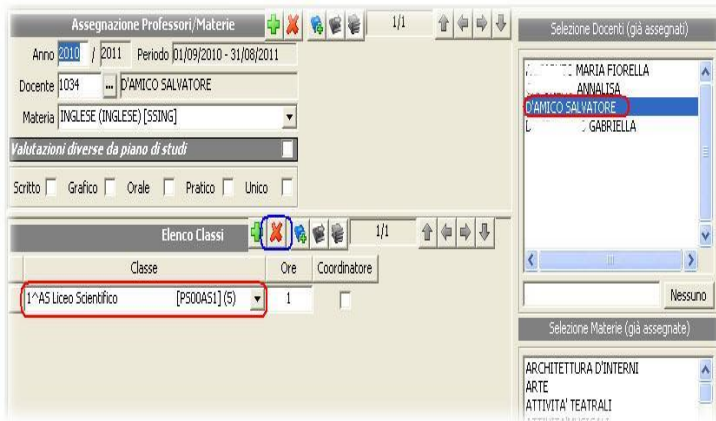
Assegnazione Professori/Materie

1/1

Anno 2010 / 2011 Periodo 01/09/2010 - 31/08/2011

Docente 1034 ... D'AMICO SALVATORE

Materia INGLESE (INGLESE) [SSING]

Valutazioni diverse da piano di studi

Scritto Grafico Orale Pratico Unico

Elenco Classi

1/1

| Classe | Ore | Coordinatore |
|---|---|---|
| 1^AS Liceo Scientifico [PS00AS1] (5) | 1 | |

Selezione Docenti (già assegnati)

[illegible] MARIA FIORELLA
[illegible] ANNALISA
D'AMICO SALVATORE
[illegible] GABRIELLA

Nessuno

Selezione Materie (già assegnate)

ARCHITETTURA D'INTERNI
ARTE
ATTIVITA' TEATRALI
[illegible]